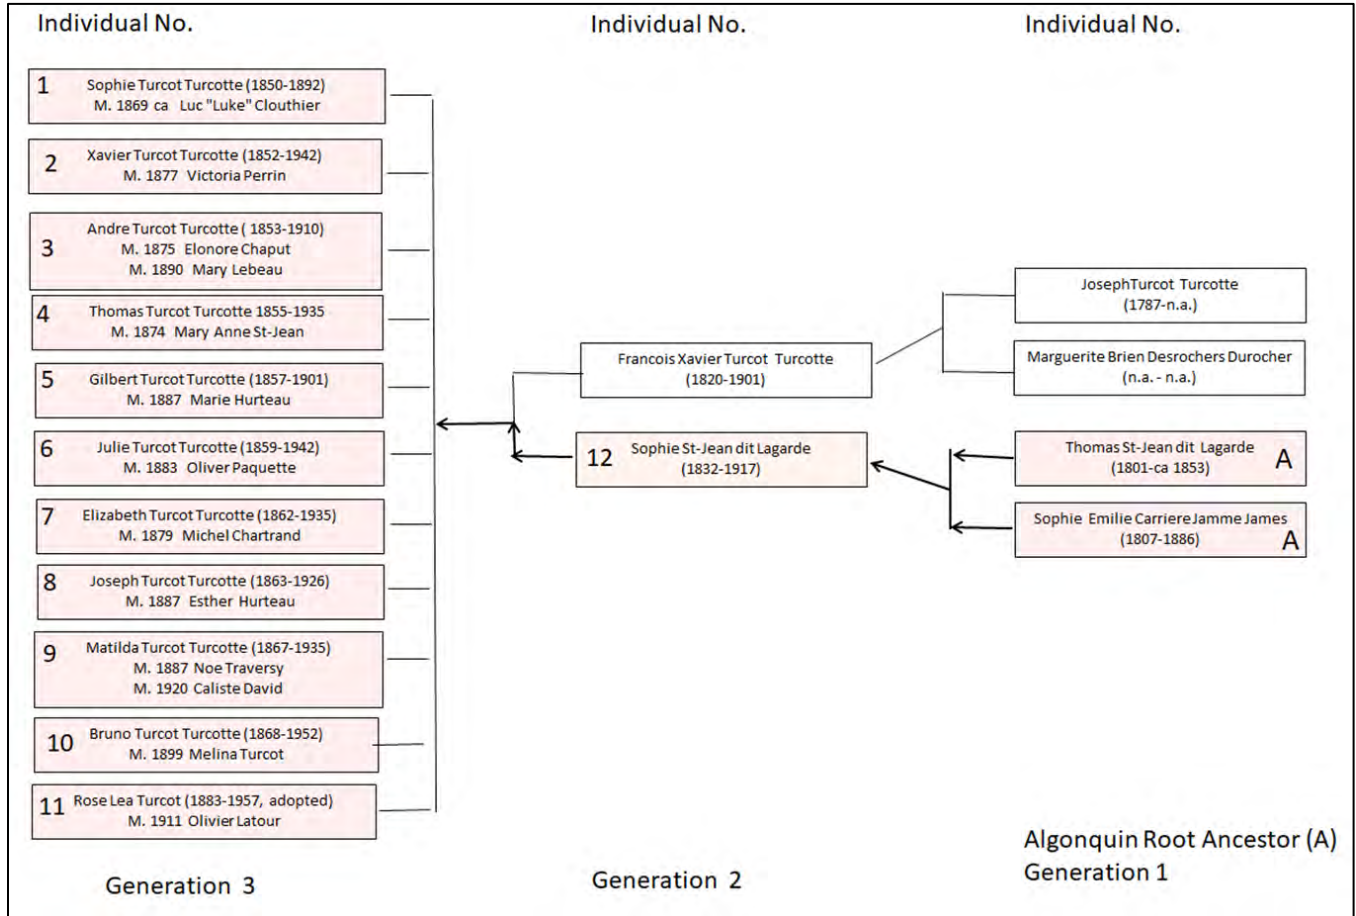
Individual No.

Individual No.

Individual No.

1 Sophie Turcot Turcotte (1850-1892)
M. 1869 ca Luc "Luke" Clouthier

2 Xavier Turcot Turcotte (1852-1942)
M. 1877 Victoria Perrin

3 Andre Turcot Turcotte ( 1853-1910)
M. 1875 Elonore Chaput
M. 1890 Mary Lebeau

4 Thomas Turcot Turcotte 1855-1935
M. 1874 Mary Anne St-Jean

5 Gilbert Turcot Turcotte (1857-1901)
M. 1887 Marie Hurteau

6 Julie Turcot Turcotte (1859-1942)
M. 1883 Oliver Paquette

7 Elizabeth Turcot Turcotte (1862-1935)
M. 1879 Michel Chartrand

8 Joseph Turcot Turcotte (1863-1926)
M. 1887 Esther Hurteau

9 Matilda Turcot Turcotte (1867-1935)
M. 1887 Noe Traversy
M. 1920 Caliste David

10 Bruno Turcot Turcotte (1868-1952)
M. 1899 Melina Turcot

11 Rose Lea Turcot (1883-1957, adopted)
M. 1911 Olivier Latour

Francois Xavier Turcot Turcotte
(1820-1901)

12 Sophie St-Jean dit Lagarde
(1832-1917)

JosephTurcot Turcotte
(1787-n.a.)

Marguerite Brien Desrochers Durocher
(n.a. - n.a.)

Thomas St-Jean dit Lagarde
(1801-ca 1853) A

Sophie Emilie Carriere Jamme James
(1807-1886) A

Generation 3

Generation 2

Algonquin Root Ancestor (A)
Generation 1